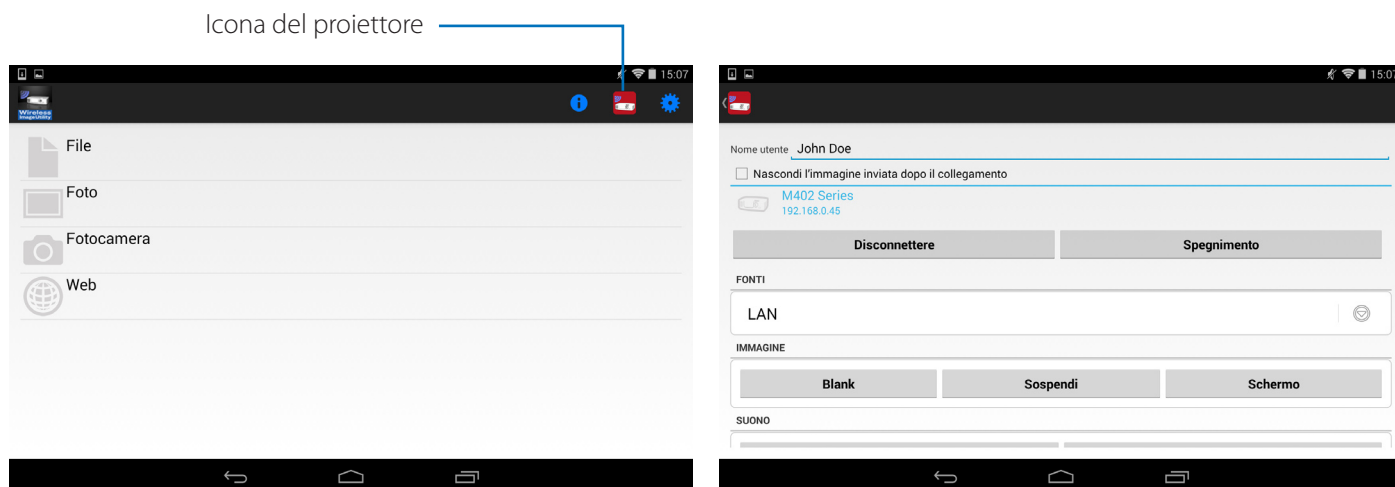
Icona del proiettore

15:07

Wireless ImageUtility

File

Foto

Fotocamera

Web

15:07

Nome utente John Doe

Nascondi l'immagine inviata dopo il collegamento

M402 Series
192.168.0.45

Disconnettere

Spegnimento

FONTI

LAN

IMMAGINE

Blank

Sospendi

Schermo

SUONO